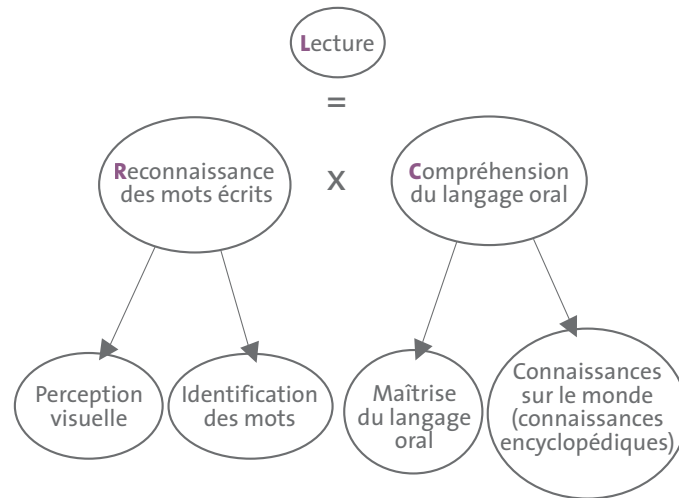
Lecture

=

Reconnaissance des mots écrits

x

Compréhension du langage oral

Perception visuelle

Identification des mots

Maîtrise du langage oral

Connaissances sur le monde (connaissances encyclopédiques)